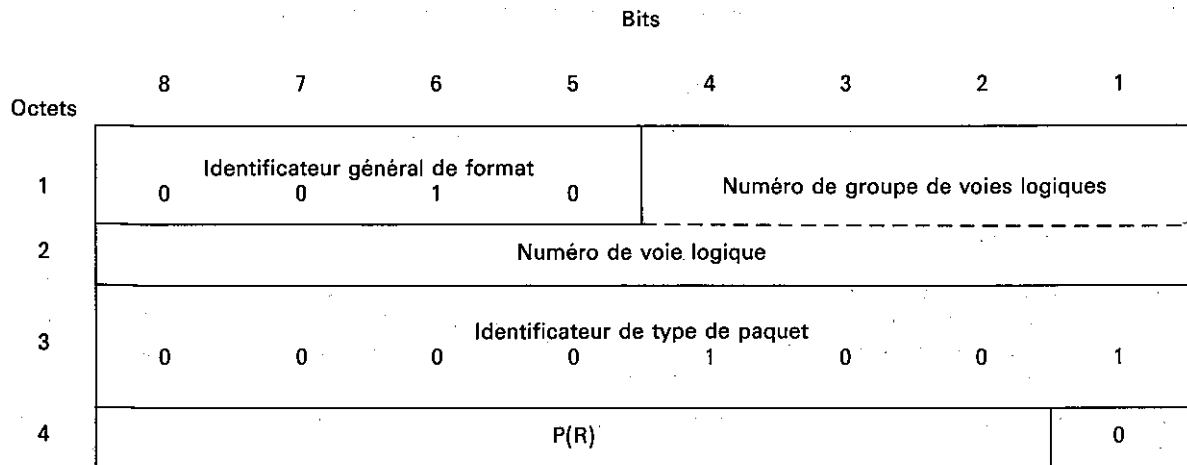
Bits

| Octets | 8 | 7 | 6 | 5 | 4 | 3 | 2 | 1 |
|---|---|---|---|---|---|---|---|---|
| 1 | Identificateur général de format 0 | 0 | 1 | 0 | Numéro de groupe de voies logiques | | | |
| 2 | Numéro de voie logique | | | | | | | |
| 3 | Identificateur de type de paquet 0 | 0 | 0 | 0 | 1 | 0 | 0 | 1 |
| 4 | P(R) | | | | | | | 0 |